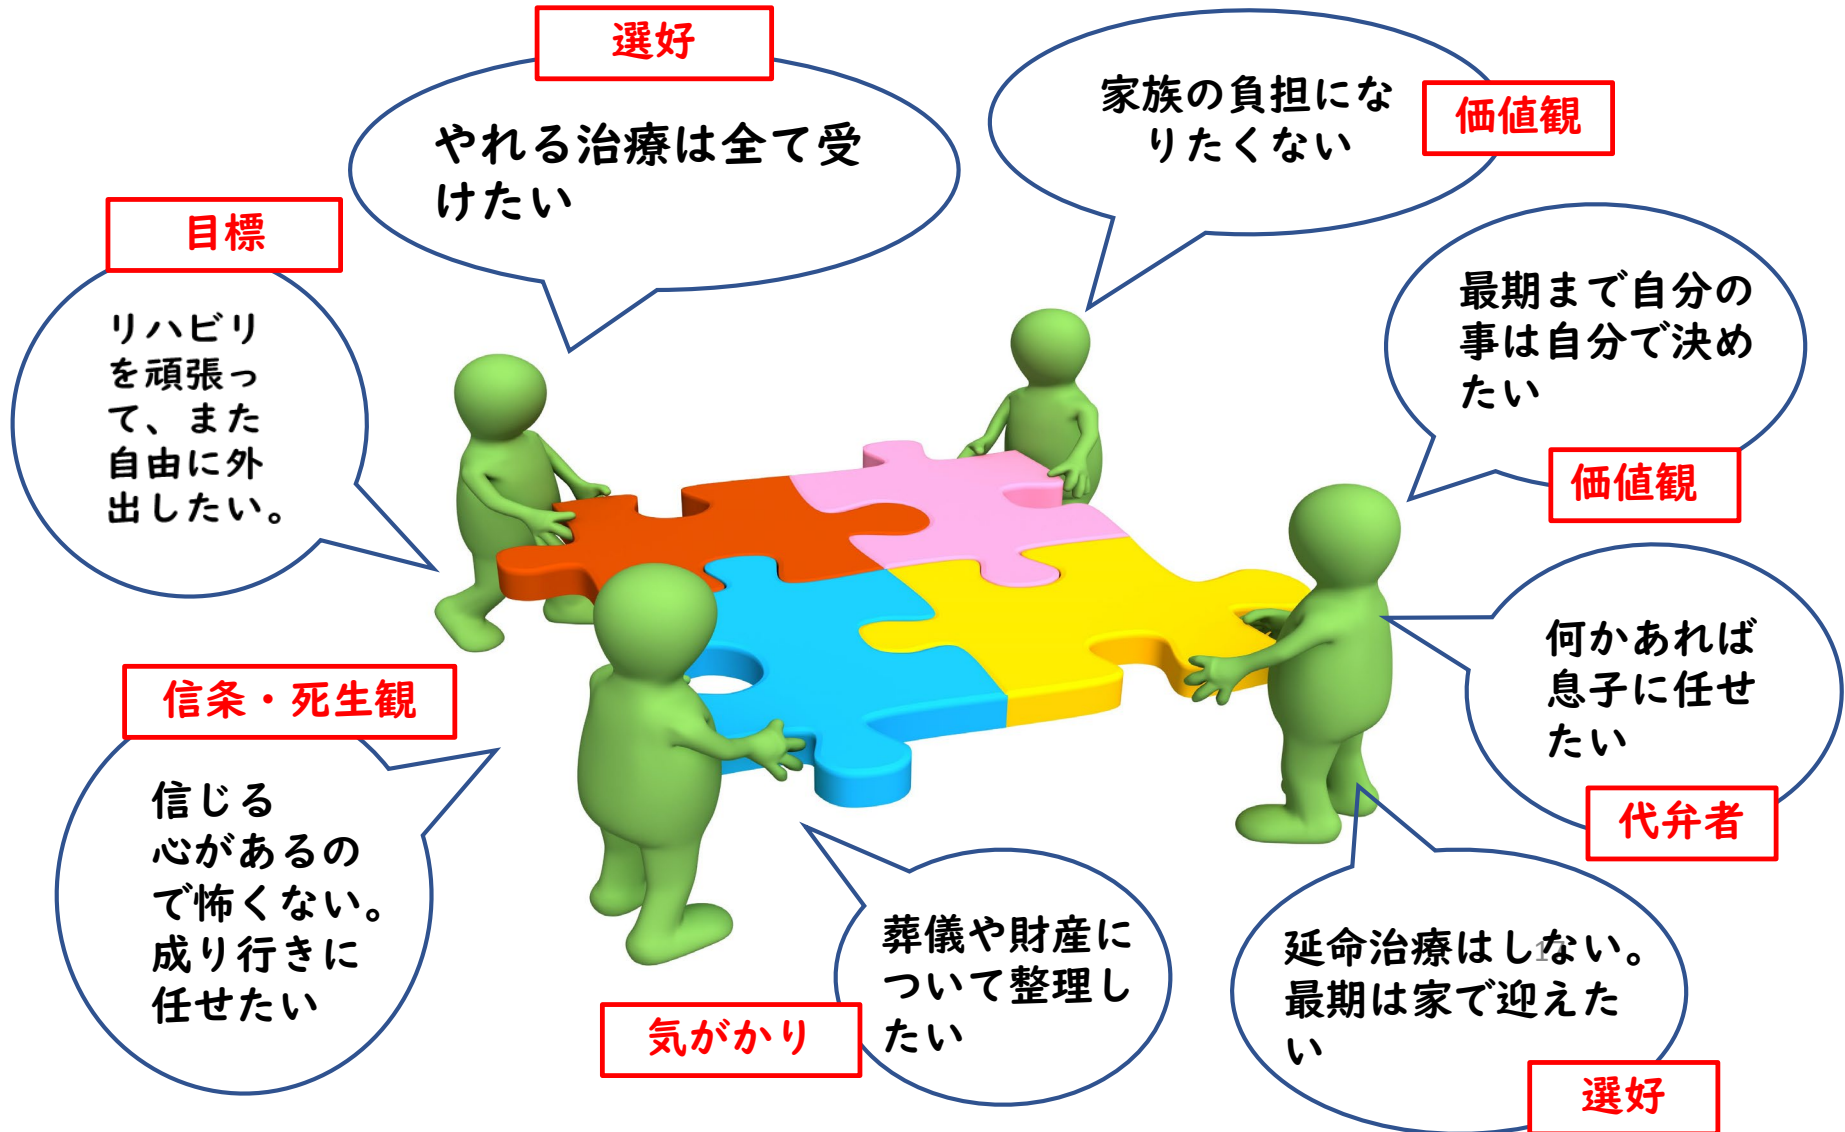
選好

やれる治療は全て受けたい

家族の負担になりたくない

価値観

目標

リハビリを頑張って、また自由に外出したい。

最期まで自分の事は自分で決めたい

価値観

何かあれば息子に任せたい

代弁者

信条・死生観

信じる心があるので怖くない。成り行きに任せたい

葬儀や財産について整理したい

気がかり

延命治療はしない。最期は家で迎えたい

選好